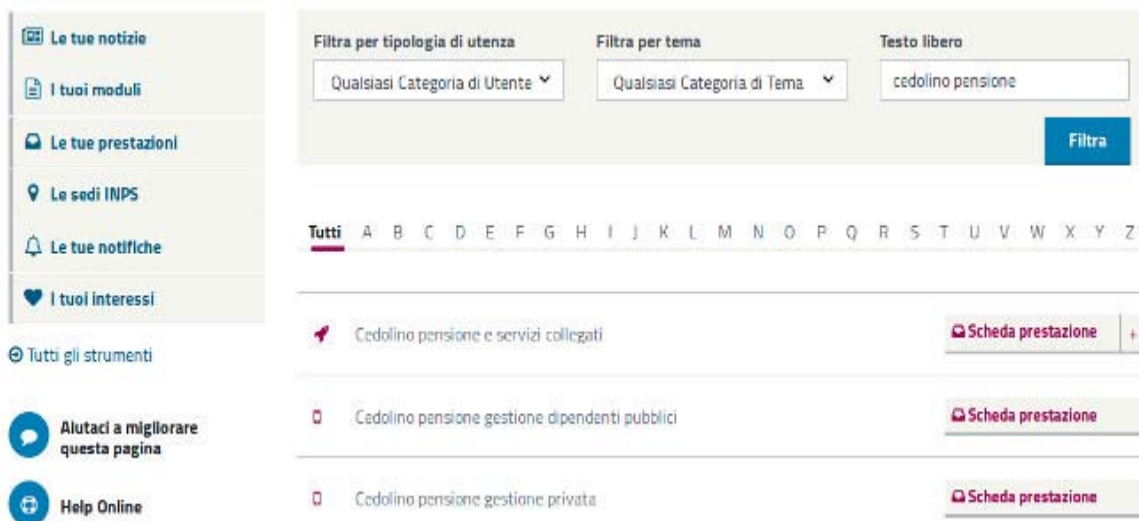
Le tue notizie

I tuoi moduli

Le tue prestazioni

Le sedi INPS

Le tue notifiche

I tuoi interessi

Tutti gli strumenti

Aiutaci a migliorare questa pagina

Help Online

Filtra per tipologia di utenza

Qualsiasi Categoria di Utente

Filtra per tema

Qualsiasi Categoria di Tema

Testo libero

cedolino pensione

Filtra

Tutti A B C D E F G H I J K L M N O P Q R S T U V W X Y Z

Cedolino pensione e servizi collegati

Scheda prestazione

Cedolino pensione gestione dipendenti pubblici

Scheda prestazione

Cedolino pensione gestione privata

Scheda prestazione